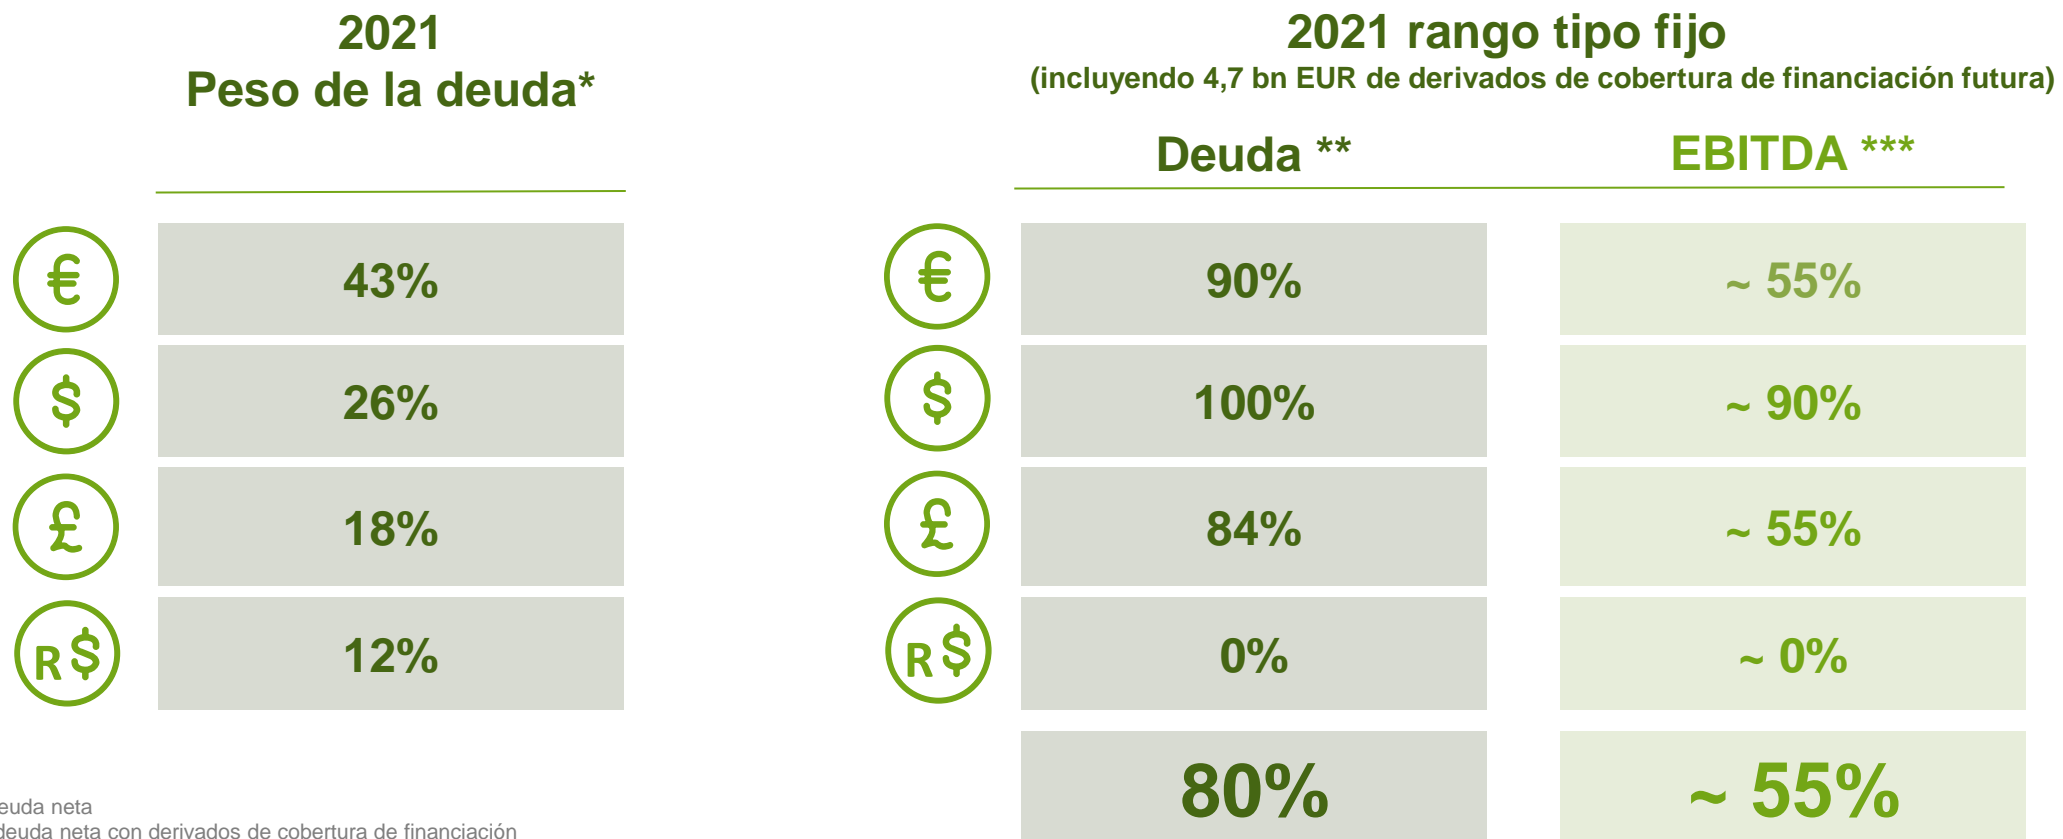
2021
Peso de la deuda*

| | |
|---|---|
| € | 43% |
| $ | 26% |
| £ | 18% |
| R$ | 12% |

2021 rango tipo fijo
(incluyendo 4,7 bn EUR de derivados de cobertura de financiación futura)

| | Deuda ** | EBITDA *** |
|---|---|---|
| € | 90% | ~ 55% |
| $ | 100% | ~ 90% |
| £ | 84% | ~ 55% |
| R$ | 0% | ~ 0% |
| | 80% | ~ 55% |

euda neta
deuda neta con derivados de cobertura de financiación